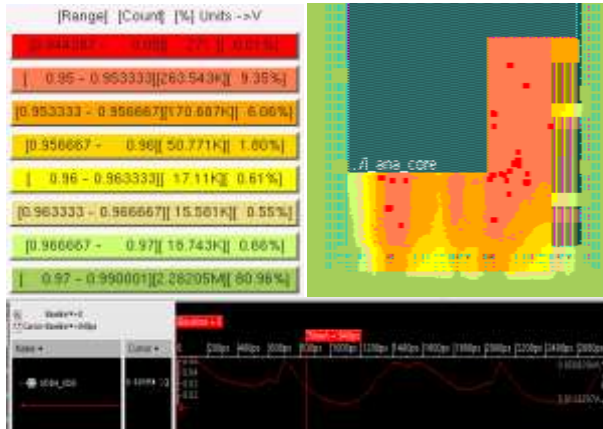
[Range] [Count] [%] Units ->V

[0.944887 - 0.95][ 27][ 0.01%]

[ 0.95 - 0.953333][263.543K][ 9.35%]

[0.953333 - 0.956667][170.687K][ 6.06%]

[0.956667 - 0.96][ 50.771K][ 1.80%]

[ 0.96 - 0.963333][ 17.11K][ 0.61%]

[0.963333 - 0.966667][ 15.561K][ 0.55%]

[0.966667 - 0.97][ 18.743K][ 0.66%]

[ 0.97 - 0.990001][2.28205M][ 80.96%]

/I ana_core

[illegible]

Baseline = 0

Cursor = 940ps

0 200ps 400ps 600ps 800ps 1000ps 1200ps 1400ps 1600ps 1800ps 2000ps 2200ps 2400ps 2600ps

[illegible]